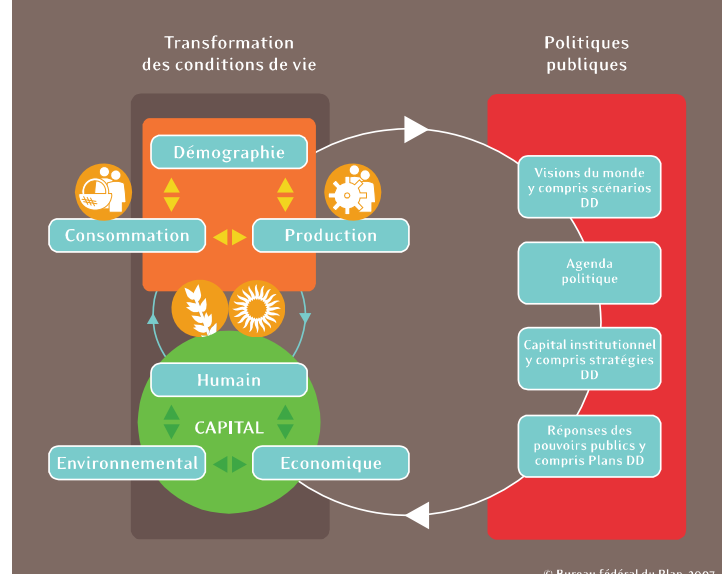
Transformation des conditions de vie

Politiques publiques

Démographie

Consommation

Production

Humain

CAPITAL

Environnemental

Economique

Visions du monde y compris scénarios DD

Agenda politique

Capital institutionnel y compris stratégies DD

Réponses des pouvoirs publics y compris Plans DD

© Bureau fédéral du Plan, 2007